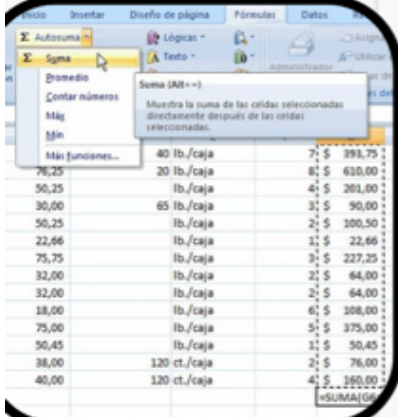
Inicio Insertar Diseño de página Fórmulas Datos

Σ Autosuma
Σ Suma
Promedio
Contar números
Máx
Mín
Más funciones...

Lógicas
Texto
Administrador
Asign
Utilizar

Suma (Alt+=)
Muestra la suma de las celdas seleccionadas directamente después de las celdas seleccionadas.

| | | | | |
|---|---|---|---|---|
| | 40 | lb./caja | 7 | $ 393,75 |
| 76,25 | 20 | lb./caja | 8 | $ 610,00 |
| 50,25 | | lb./caja | 4 | $ 201,00 |
| 30,00 | 65 | lb./caja | 3 | $ 90,00 |
| 50,25 | | lb./caja | 2 | $ 100,50 |
| 22,66 | | lb./caja | 1 | $ 22,66 |
| 75,75 | | lb./caja | 3 | $ 227,25 |
| 32,00 | | lb./caja | 2 | $ 64,00 |
| 32,00 | | lb./caja | 2 | $ 64,00 |
| 18,00 | | lb./caja | 6 | $ 108,00 |
| 75,00 | | lb./caja | 5 | $ 375,00 |
| 50,45 | | lb./caja | 1 | $ 50,45 |
| 38,00 | 120 | ct./caja | 2 | $ 76,00 |
| 40,00 | 120 | ct./caja | 4 | $ 160,00 |

=SUMA(G6